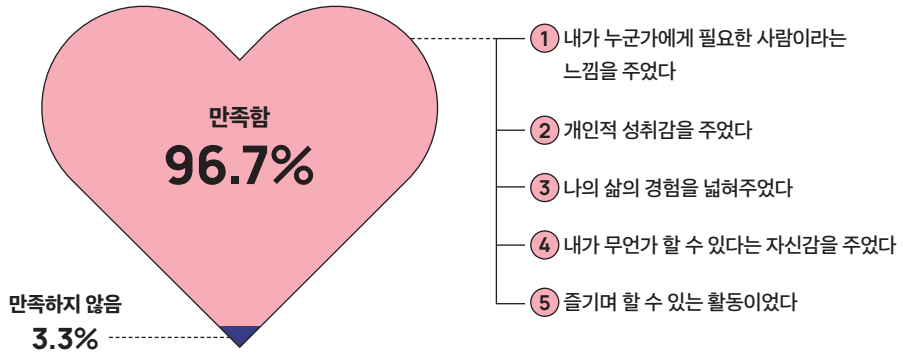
만족함
96.7%

만족하지 않음
3.3%

1 내가 누군가에게 필요한 사람이라는 느낌을 주었다

2 개인적 성취감을 주었다

3 나의 삶의 경험을 넓혀주었다

4 내가 무언가 할 수 있다는 자신감을 주었다

5 즐기며 할 수 있는 활동이었다